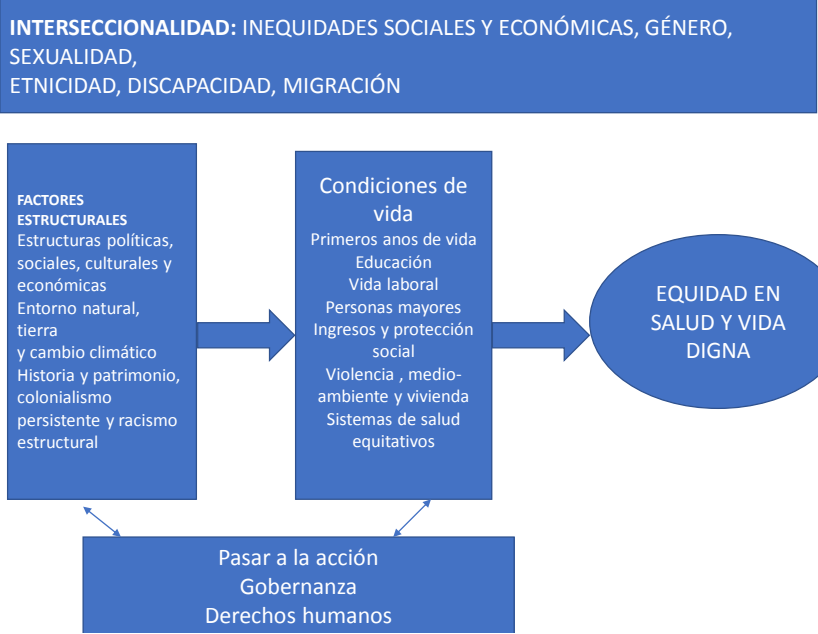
**INTERSECCIONALIDAD:** INEQUIDADES SOCIALES Y ECONÓMICAS, GÉNERO, SEXUALIDAD,
ETNICIDAD, DISCAPACIDAD, MIGRACIÓN

**FACTORES ESTRUCTURALES**
Estructuras políticas, sociales, culturales y económicas
Entorno natural, tierra
y cambio climático
Historia y patrimonio, colonialismo persistente y racismo estructural

Condiciones de vida
Primeros anos de vida
Educación
Vida laboral
Personas mayores
Ingresos y protección social
Violencia , medio-ambiente y vivienda
Sistemas de salud equitativos

EQUIDAD EN SALUD Y VIDA DIGNA

Pasar a la acción
Gobernanza
Derechos humanos